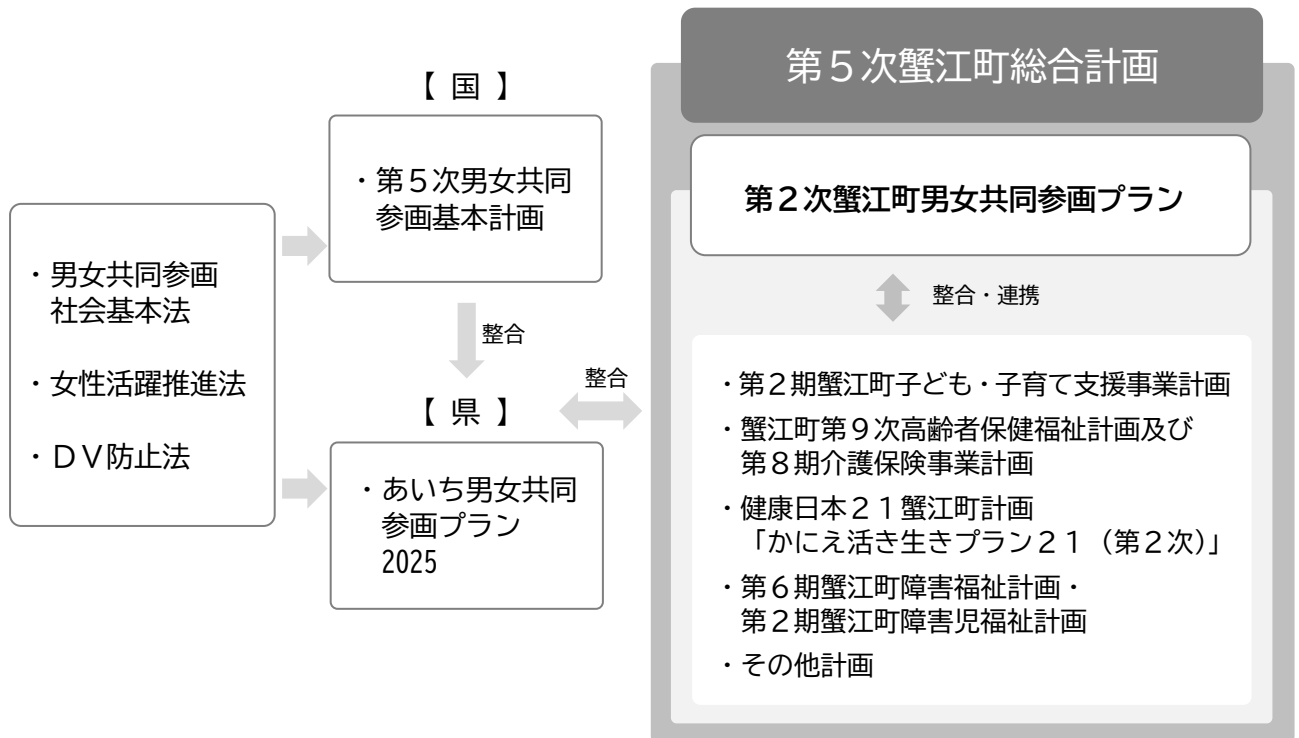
・男女共同参画社会基本法

・女性活躍推進法

・ＤＶ防止法

【 国 】

・第５次男女共同参画基本計画

整合

【 県 】

・あいち男女共同参画プラン 2025

整合

第５次蟹江町総合計画

第２次蟹江町男女共同参画プラン

整合・連携

・第２期蟹江町子ども・子育て支援事業計画
・蟹江町第９次高齢者保健福祉計画及び第８期介護保険事業計画
・健康日本２１蟹江町計画「かにえ活き生きプラン２１（第２次）」
・第６期蟹江町障害福祉計画・第２期蟹江町障害児福祉計画
・その他計画